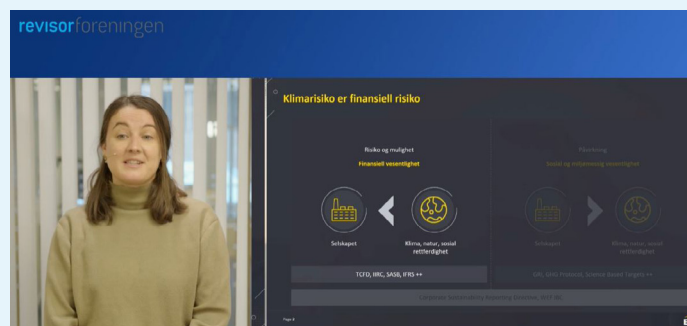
revisorforeningen

Klimarisiko er finansiell risiko

Risiko og mulighet
Finansiell vesentlighet

Selskapet

Klima, natur, sosial rettferdighet

TCFD, IIRC, SASB, IFRS ++

Påvirkning
Sosial og miljømessig vesentlighet

Selskapet

Klima, natur, sosial rettferdighet

GRI, Milo Financial, Science Based Targets ++

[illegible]

Page 4